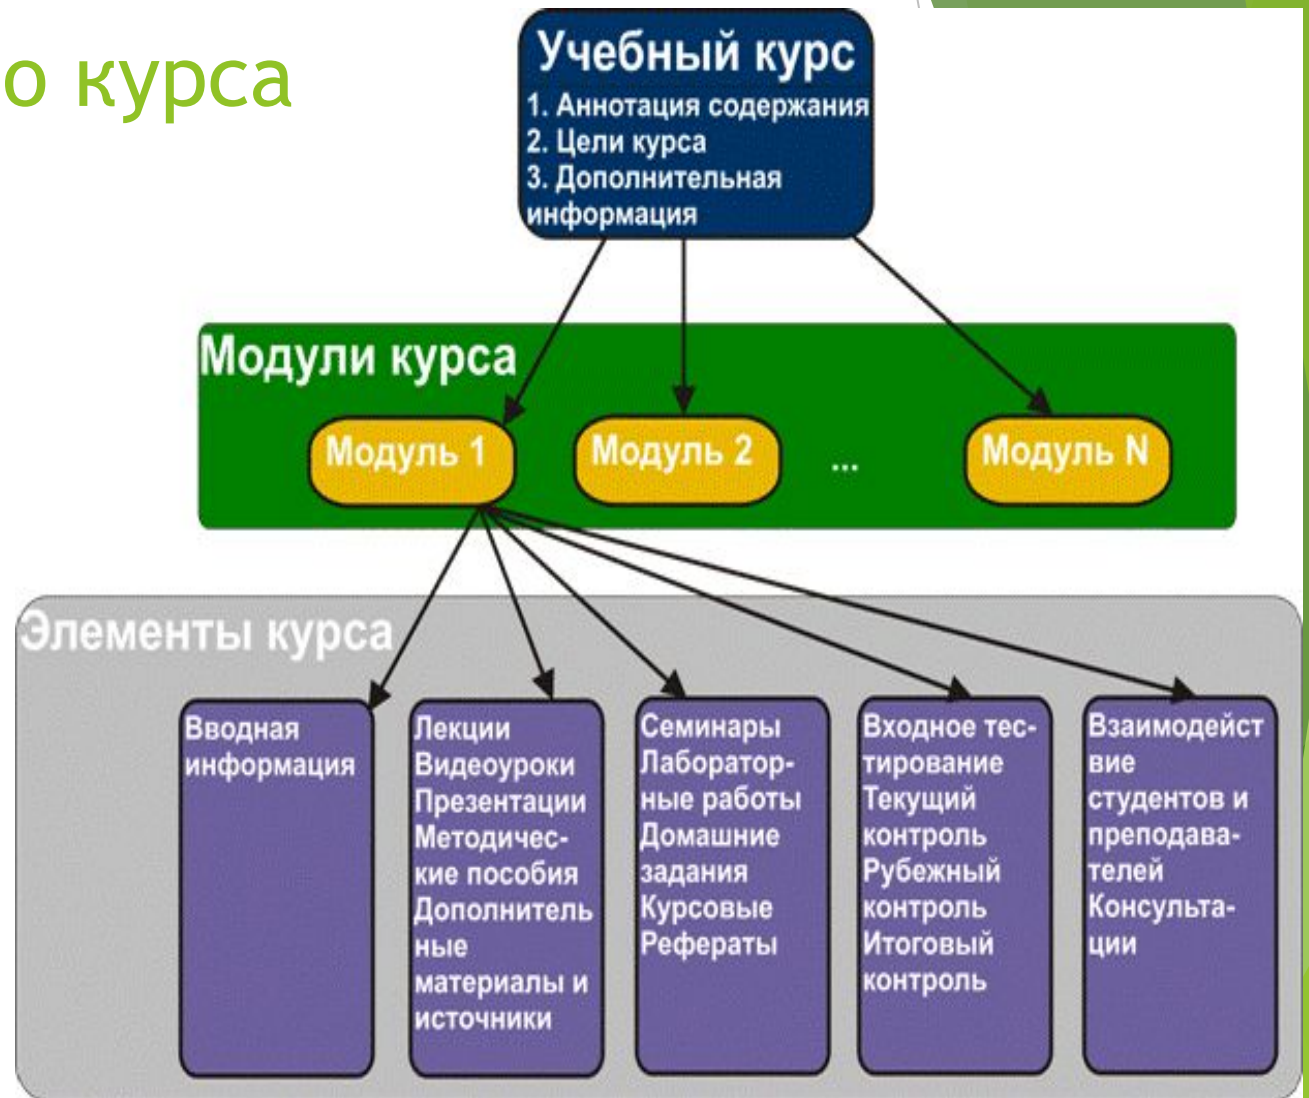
о курса

Учебный курс
1. Аннотация содержания
2. Цели курса
3. Дополнительная информация

Модули курса

Модуль 1

Модуль 2

...

Модуль N

Элементы курса

Вводная информация

Лекции
Видеоуроки
Презентации
Методические пособия
Дополнительные материалы и источники

Семинары
Лабораторные работы
Домашние задания
Курсовые
Рефераты

Входное тестирование
Текущий контроль
Рубежный контроль
Итоговый контроль

Взаимодействие студентов и преподавателей
Консультации